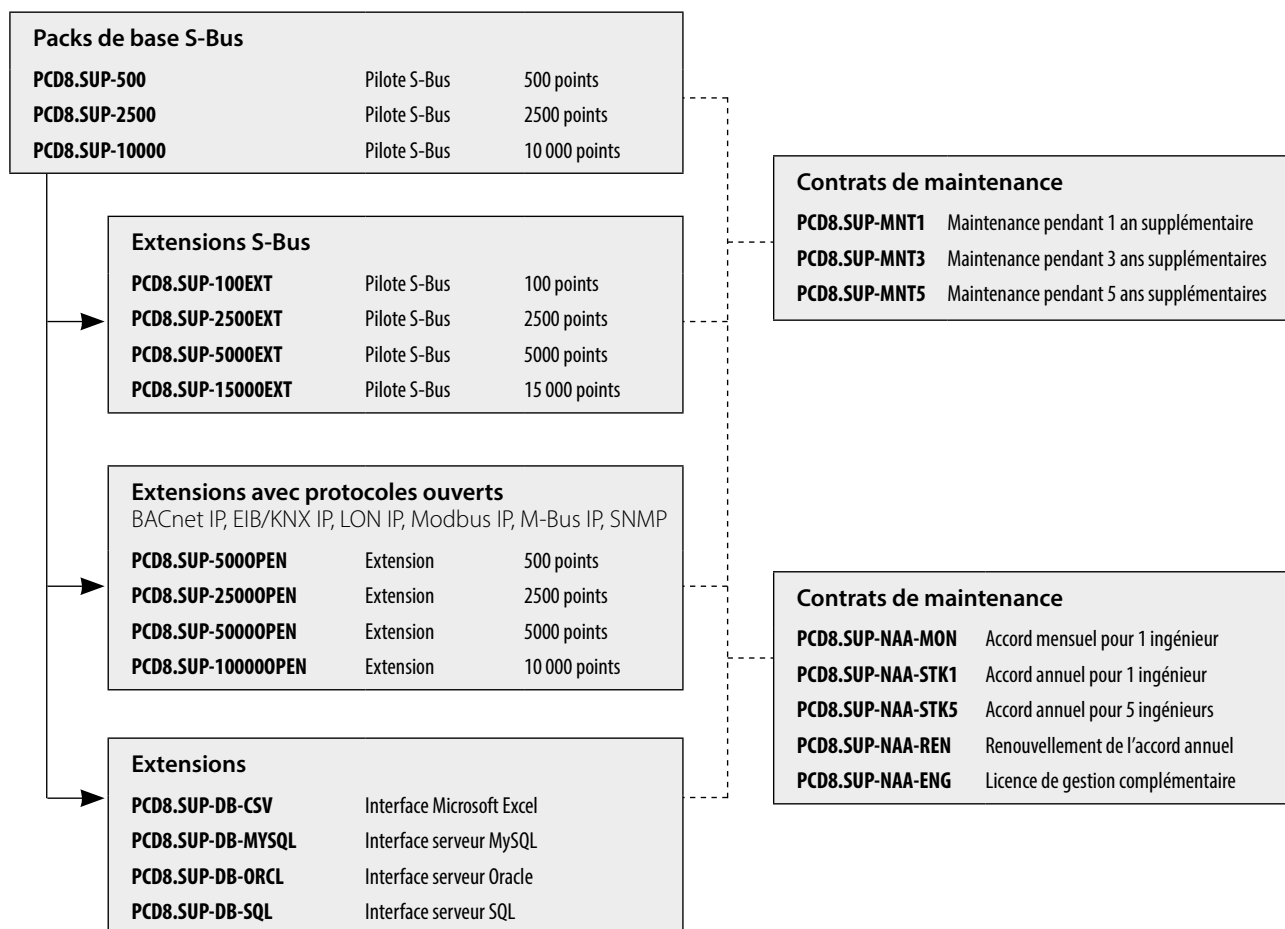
Packs de base S-Bus

| | | |
|---|---|---|
| PCD8.SUP-500 | Pilote S-Bus | 500 points |
| PCD8.SUP-2500 | Pilote S-Bus | 2500 points |
| PCD8.SUP-10000 | Pilote S-Bus | 10 000 points |

Extensions S-Bus

| | | |
|---|---|---|
| PCD8.SUP-100EXT | Pilote S-Bus | 100 points |
| PCD8.SUP-2500EXT | Pilote S-Bus | 2500 points |
| PCD8.SUP-5000EXT | Pilote S-Bus | 5000 points |
| PCD8.SUP-15000EXT | Pilote S-Bus | 15 000 points |

Extensions avec protocoles ouverts
BACnet IP, EIB/KNX IP, LON IP, Modbus IP, M-Bus IP, SNMP

| | | |
|---|---|---|
| PCD8.SUP-500OPEN | Extension | 500 points |
| PCD8.SUP-2500OPEN | Extension | 2500 points |
| PCD8.SUP-5000OPEN | Extension | 5000 points |
| PCD8.SUP-10000OPEN | Extension | 10 000 points |

Extensions

| | |
|---|---|
| PCD8.SUP-DB-CSV | Interface Microsoft Excel |
| PCD8.SUP-DB-MYSQL | Interface serveur MySQL |
| PCD8.SUP-DB-ORCL | Interface serveur Oracle |
| PCD8.SUP-DB-SQL | Interface serveur SQL |

Contrats de maintenance

| | |
|---|---|
| PCD8.SUP-MNT1 | Maintenance pendant 1 an supplémentaire |
| PCD8.SUP-MNT3 | Maintenance pendant 3 ans supplémentaires |
| PCD8.SUP-MNT5 | Maintenance pendant 5 ans supplémentaires |

Contrats de maintenance

| | |
|---|---|
| PCD8.SUP-NAA-MON | Accord mensuel pour 1 ingénieur |
| PCD8.SUP-NAA-STK1 | Accord annuel pour 1 ingénieur |
| PCD8.SUP-NAA-STK5 | Accord annuel pour 5 ingénieurs |
| PCD8.SUP-NAA-REN | Renouvellement de l'accord annuel |
| PCD8.SUP-NAA-ENG | Licence de gestion complémentaire |